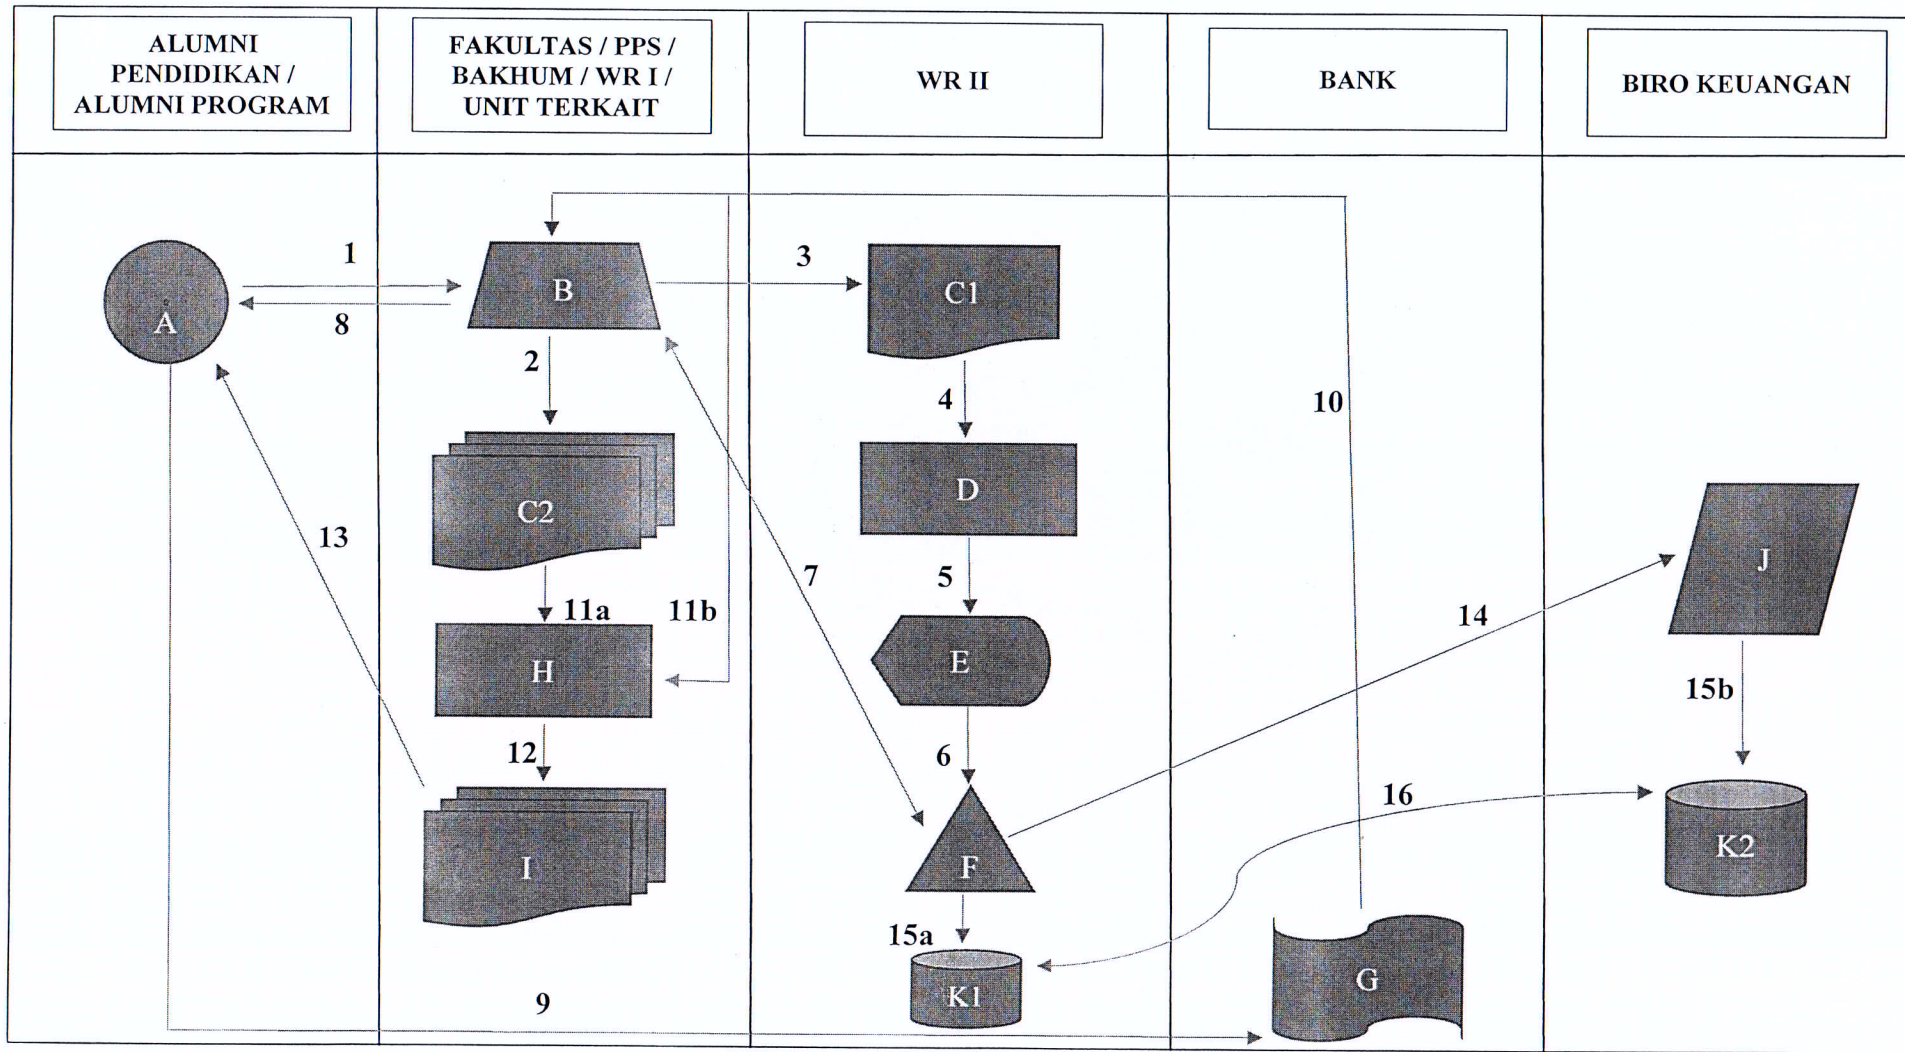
| ALUMNI PENDIDIKAN / ALUMNI PROGRAM | FAKULTAS / PPS / BAKHUM / WR I / UNIT TERKAIT | WR II | BANK | BIRO KEUANGAN |
|---|---|---|---|---|

A

1

8

B

3

C1

2

4

10

C2

D

13

7

J

5

11a

11b

14

H

E

15b

12

6

16

I

F

K2

15a

9

K1

G